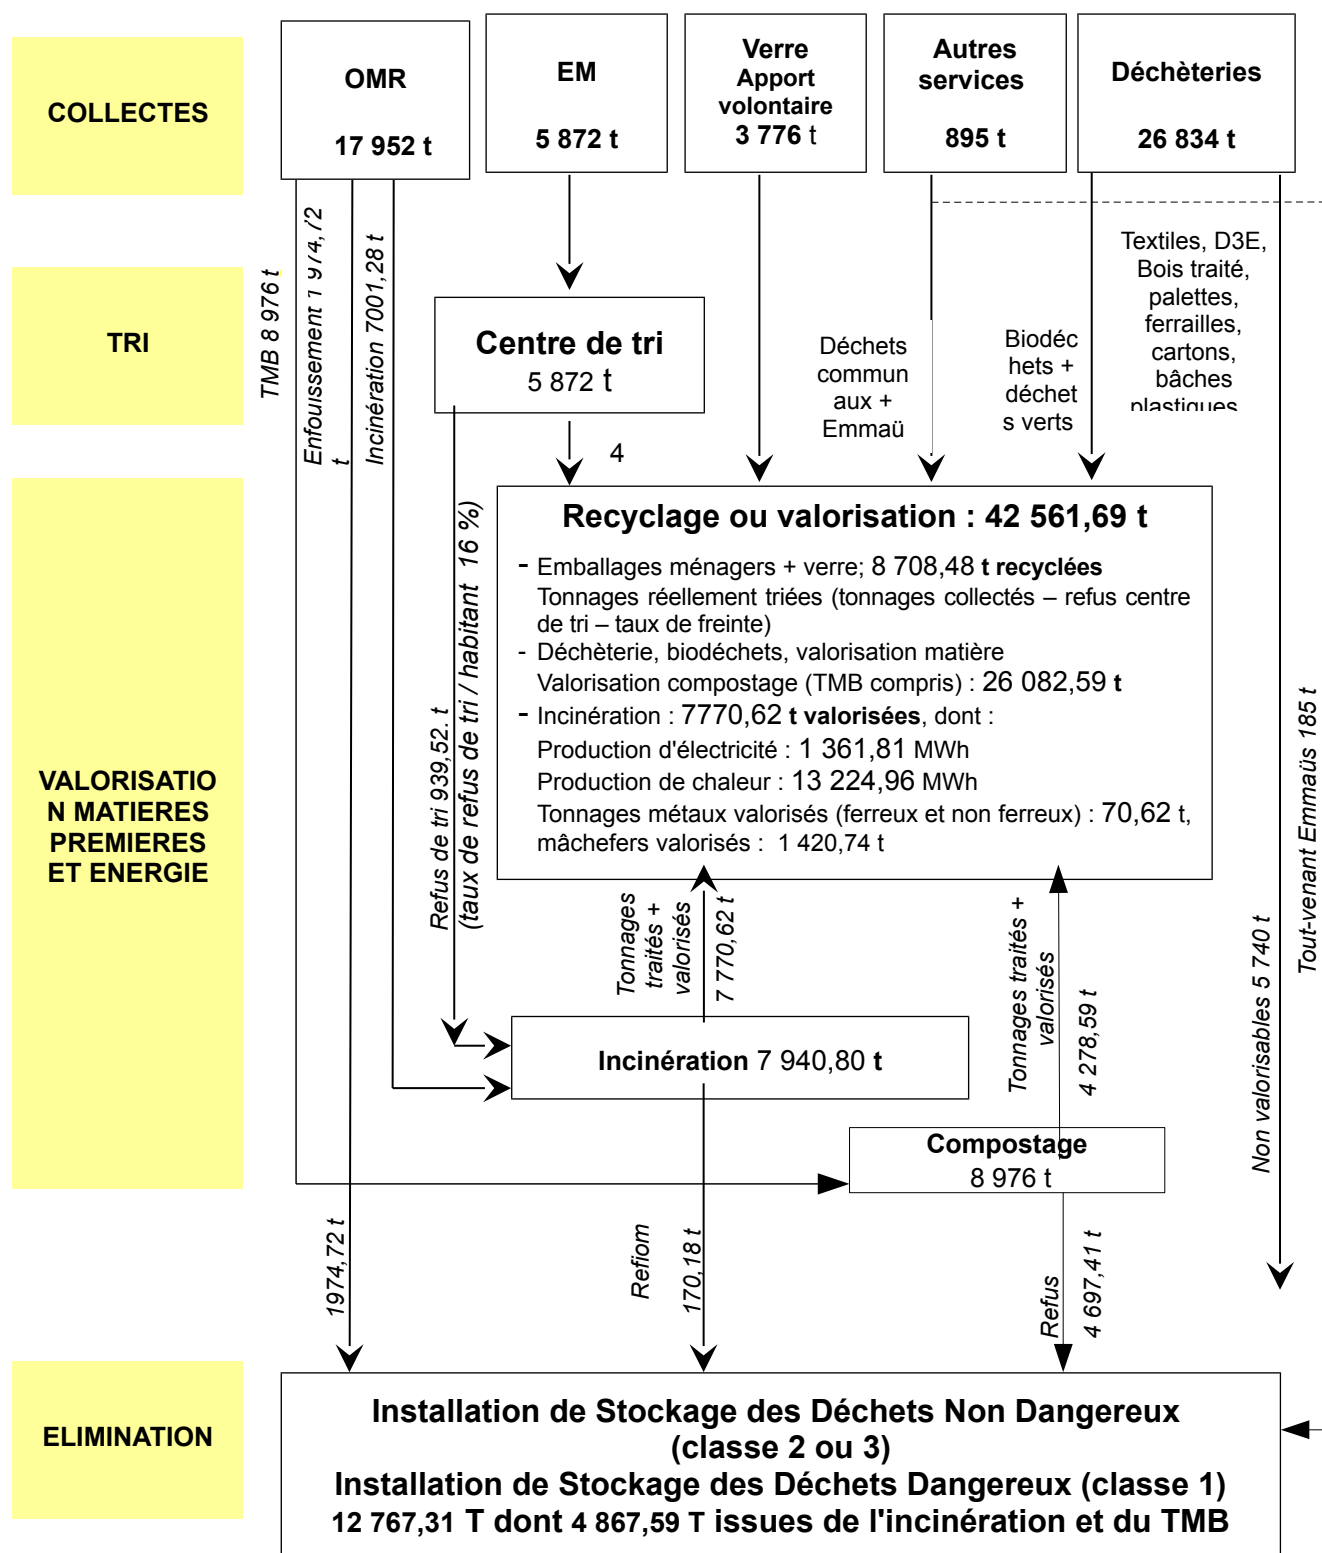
COLLECTES

OMR

17 952 t

EM

5 872 t

Verre Apport volontaire 3 776 t

Autres services

895 t

Déchèteries

26 834 t

TRI

TMB 8 976 t

Enfouissement 1 974,72 t

Incinération 7001,28 t

Centre de tri
5 872 t

4

Déchets communaux + Emmaü

Biodéchets + déchets verts

Textiles, D3E, Bois traité, palettes, ferrailles, cartons, bâches plastiques

VALORISATION MATIERES PREMIERES ET ENERGIE

Refus de tri 939,52 t
(taux de refus de tri / habitant 16 %)

Recyclage ou valorisation : 42 561,69 t

- Emballages ménagers + verre; 8 708,48 t recyclées
Tonnages réellement triées (tonnages collectés – refus centre de tri – taux de freinte)
- Déchèterie, biodéchets, valorisation matière
Valorisation compostage (TMB compris) : 26 082,59 t
- Incinération : 7770,62 t valorisées, dont :
Production d'électricité : 1 361,81 MWh
Production de chaleur : 13 224,96 MWh
Tonnages métaux valorisés (ferreux et non ferreux) : 70,62 t, mâchefers valorisés : 1 420,74 t

Tonnages traités + valorisés 7 770,62 t

Tonnages traités + valorisés 4 278,59 t

Tout-venant Emmaüs 185 t

Non valorisables 5 740 t

Incinération 7 940,80 t

Compostage
8 976 t

1974,72 t

Refiom 170,18 t

Refus 4 697,41 t

ELIMINATION

Installation de Stockage des Déchets Non Dangereux (classe 2 ou 3)
Installation de Stockage des Déchets Dangereux (classe 1)
12 767,31 T dont 4 867,59 T issues de l'incinération et du TMB